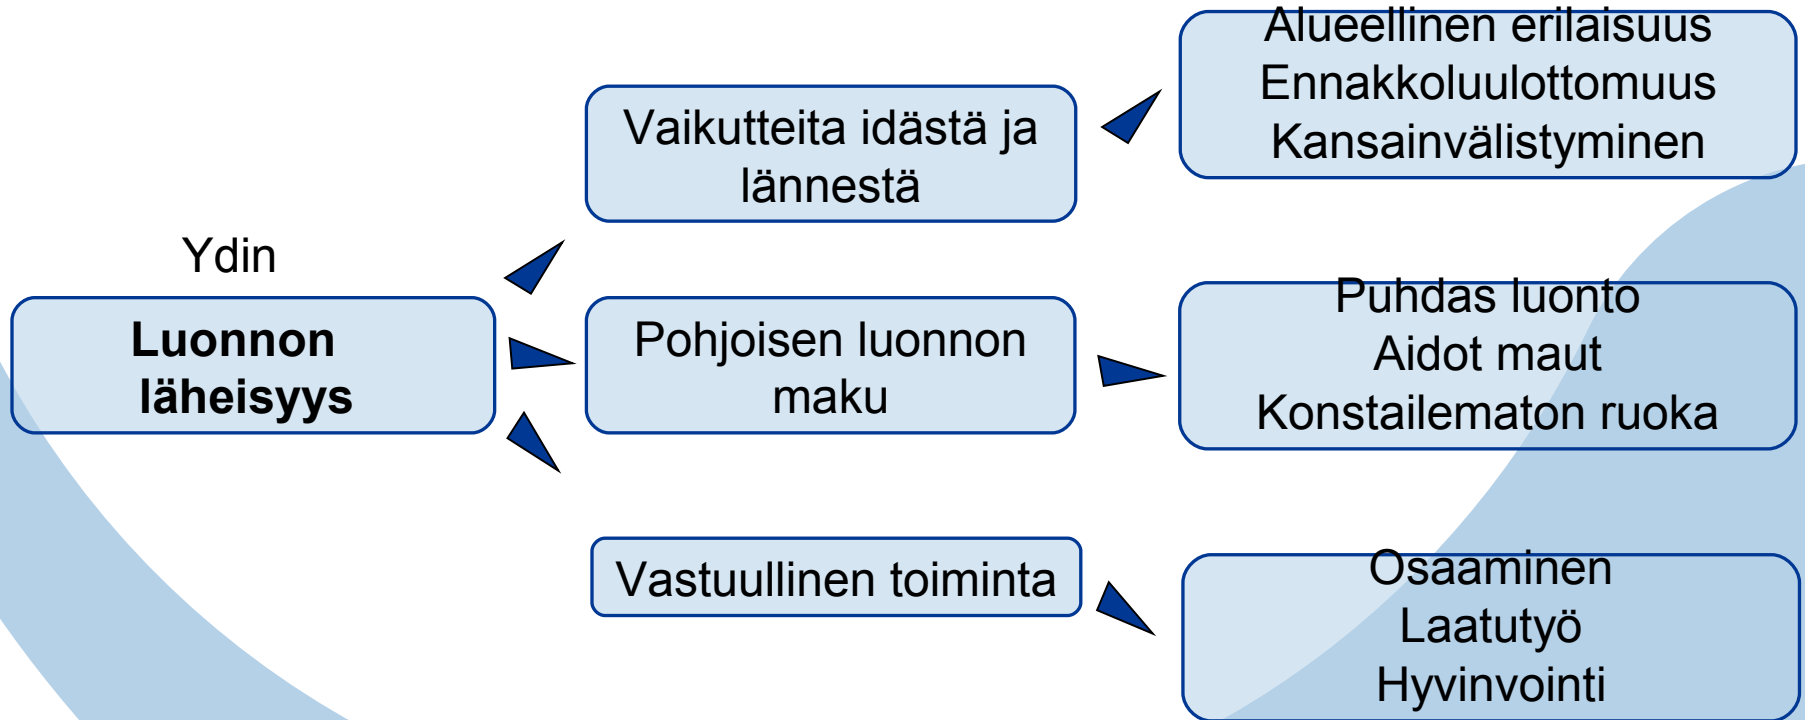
Ydin

**Luonnon läheisyys**

Vaikutteita idästä ja lännestä

Pohjoisen luonnon maku

Vastuullinen toiminta

Alueellinen erilaisuus
Ennakkoluulottomuus
Kansainvälistyminen

Puhdas luonto
Aidot maut
Konstailematon ruoka

Osaaminen
Laatutyö
Hyvinvointi